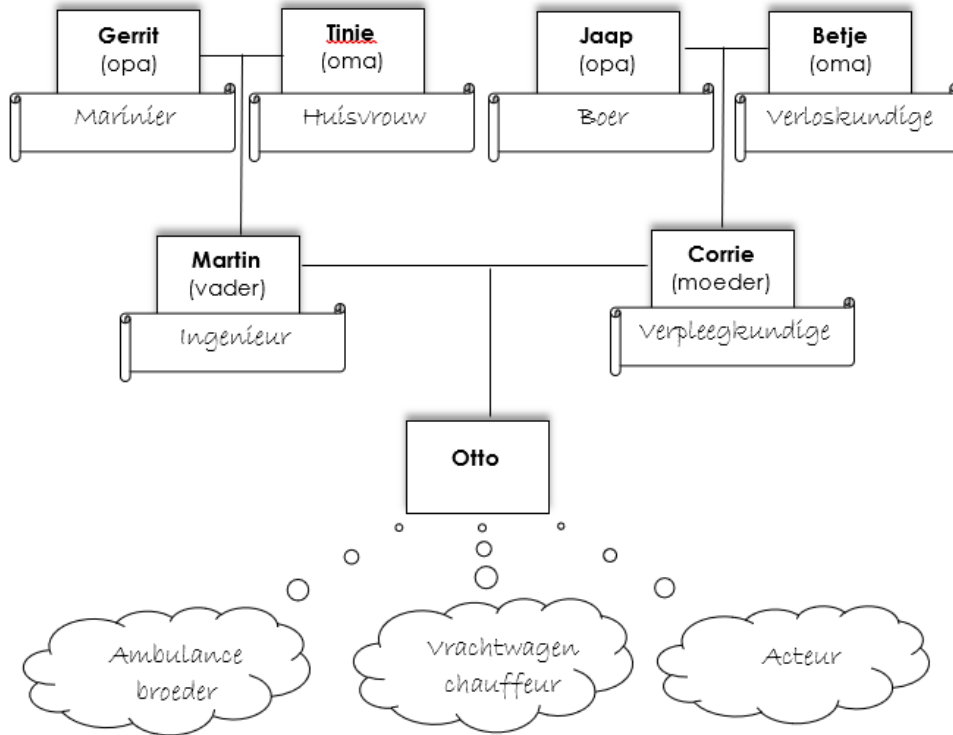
Gerrit
(opa)

Marinier

Tinie
(oma)

Huisvrouw

Jaap
(opa)

Boer

Betje
(oma)

Verloskundige

Martin
(vader)

Ingenieur

Corrie
(moeder)

Verpleegkundige

Otto

Ambulance broeder

Vrachtwagen chauffeur

Acteur